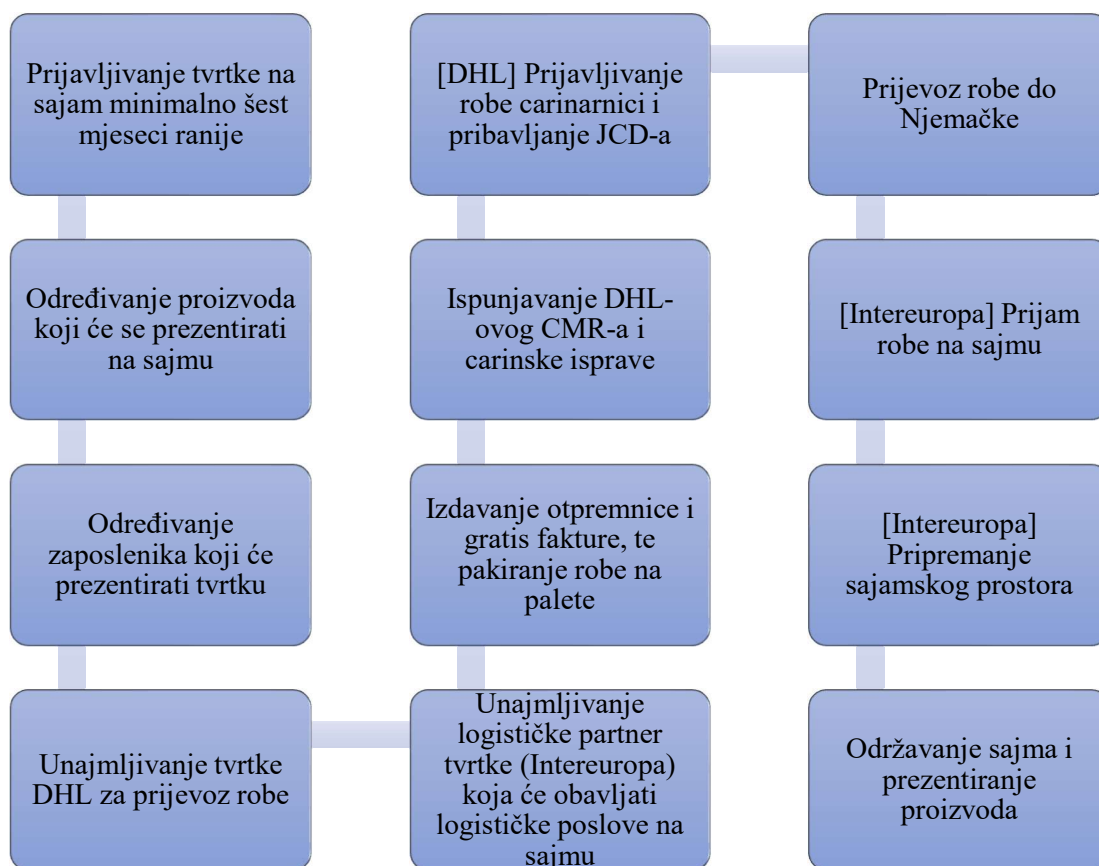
Prijavljivanje tvrtke na sajam minimalno šest mjeseci ranije

Određivanje proizvoda koji će se prezentirati na sajmu

Određivanje zaposlenika koji će prezentirati tvrtku

Unajmljivanje tvrtke DHL za prijevoz robe

Unajmljivanje logističke partner tvrtke (Intereuropa) koja će obavljati logističke poslove na sajmu

Izdavanje otpremnice i gratis fakture, te pakiranje robe na palete

Ispunjavanje DHL-ovog CMR-a i carinske isprave

[DHL] Prijavljivanje robe carinarnici i pribavljanje JCD-a

Prijevoz robe do Njemačke

[Intereuropa] Prijam robe na sajmu

[Intereuropa] Pripremanje sajamskog prostora

Održavanje sajma i prezentiranje proizvoda